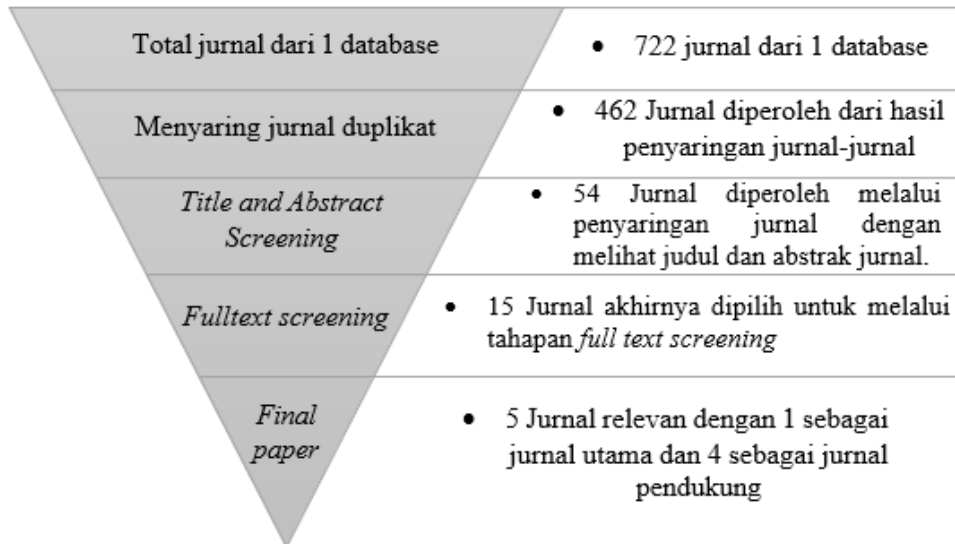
Total jurnal dari 1 database

• 722 jurnal dari 1 database

Menyaring jurnal duplikat

• 462 Jurnal diperoleh dari hasil penyaringan jurnal-jurnal

*Title and Abstract Screening*

• 54 Jurnal diperoleh melalui penyaringan jurnal dengan melihat judul dan abstrak jurnal.

*Fulltext screening*

• 15 Jurnal akhirnya dipilih untuk melalui tahapan *full text screening*

*Final paper*

• 5 Jurnal relevan dengan 1 sebagai jurnal utama dan 4 sebagai jurnal pendukung